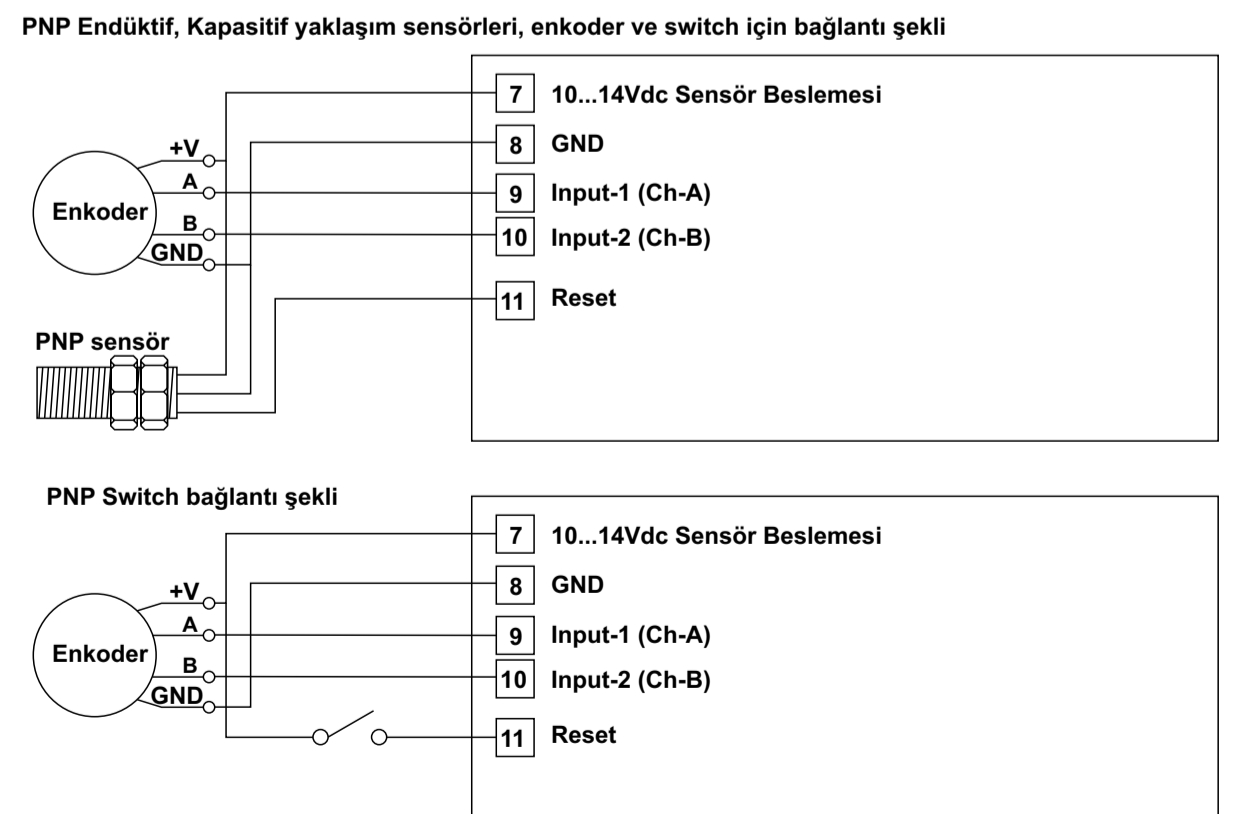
PNP Endüktif, Kapasitif yaklaşım sensörleri, enkoder ve switch için bağlantı şekli

+V
A
Enkoder
B
GND

PNP sensör

7 10...14Vdc Sensör Beslemesi
8 GND
9 Input-1 (Ch-A)
10 Input-2 (Ch-B)
11 Reset

PNP Switch bağlantı şekli

+V
A
Enkoder
B
GND

7 10...14Vdc Sensör Beslemesi
8 GND
9 Input-1 (Ch-A)
10 Input-2 (Ch-B)
11 Reset